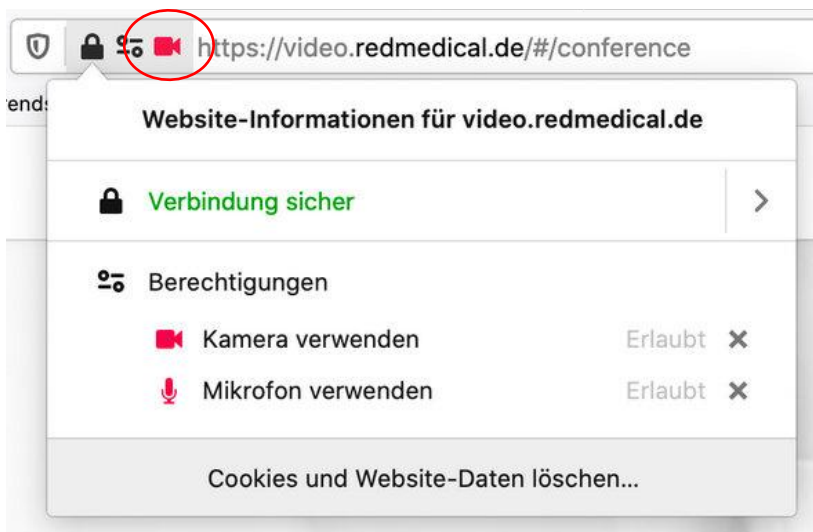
https://video.redmedical.de/#/conference

ends

Website-Informationen für video.redmedical.de

Verbindung sicher

Berechtigungen

Kamera verwenden Erlaubt ×

Mikrofon verwenden Erlaubt ×

Cookies und Website-Daten löschen...